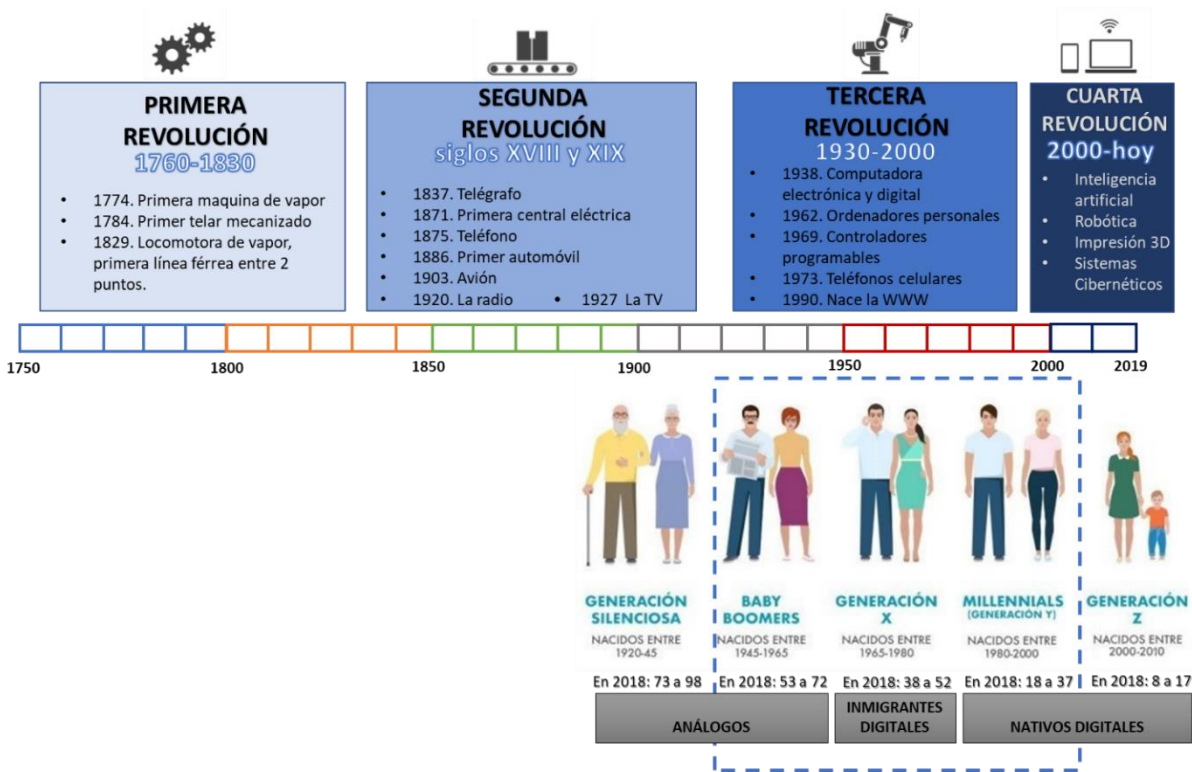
PRIMERA REVOLUCIÓN
1760-1830
- 1774. Primera maquina de vapor
- 1784. Primer telar mecanizado
- 1829. Locomotora de vapor, primera línea férrea entre 2 puntos.

SEGUNDA REVOLUCIÓN
siglos XVIII y XIX
- 1837. Telégrafo
- 1871. Primera central eléctrica
- 1875. Teléfono
- 1886. Primer automóvil
- 1903. Avión
- 1920. La radio
- 1927 La TV

TERCERA REVOLUCIÓN
1930-2000
- 1938. Computadora electrónica y digital
- 1962. Ordenadores personales
- 1969. Controladores programables
- 1973. Teléfonos celulares
- 1990. Nace la WWW

CUARTA REVOLUCIÓN
2000-hoy
- Inteligencia artificial
- Robótica
- Impresión 3D
- Sistemas Cibernéticos

1750 1800 1850 1900 1950 2000 2019

GENERACIÓN SILENCIOSA
NACIDOS ENTRE 1920-45
En 2018: 73 a 98

BABY BOOMERS
NACIDOS ENTRE 1945-1965
En 2018: 53 a 72

GENERACIÓN X
NACIDOS ENTRE 1965-1980
En 2018: 38 a 52

MILLENNIALS (GENERACIÓN Y)
NACIDOS ENTRE 1980-2000
En 2018: 18 a 37

GENERACIÓN Z
NACIDOS ENTRE 2000-2010
En 2018: 8 a 17

ANÁLOGOS
INMIGRANTES DIGITALES
NATIVOS DIGITALES